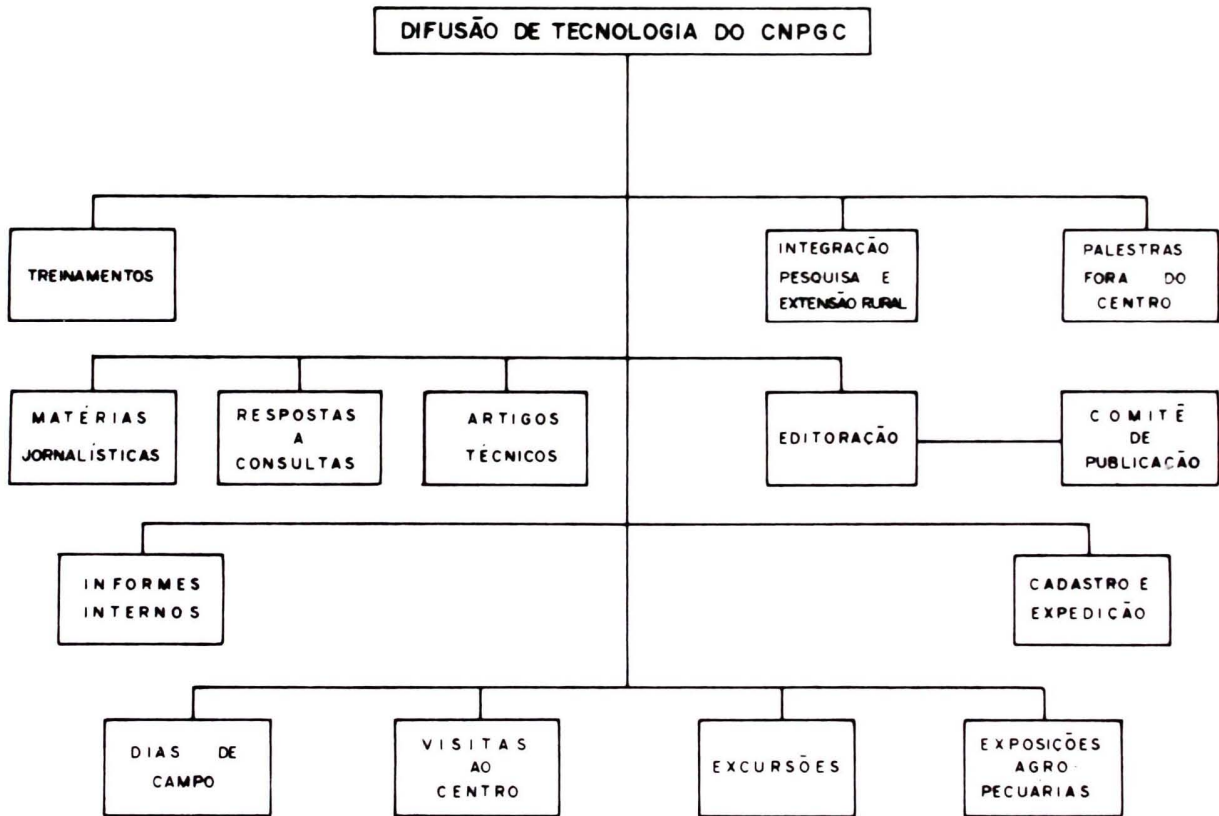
DIFUSÃO DE TECNOLOGIA DO CNPGC

TREINAMENTOS

INTEGRAÇÃO PESQUISA E EXTENSÃO RURAL

PALESTRAS FORA DO CENTRO

MATÉRIAS JORNALÍSTICAS

RESPOSTAS A CONSULTAS

ARTIGOS TÉCNICOS

EDITORAÇÃO

COMITÊ DE PUBLICAÇÃO

INFORMES INTERNOS

CADASTRO E EXPEDIÇÃO

DIAS DE CAMPO

VISITAS AO CENTRO

EXCURSÕES

EXPOSIÇÕES AGROPECUARIAS